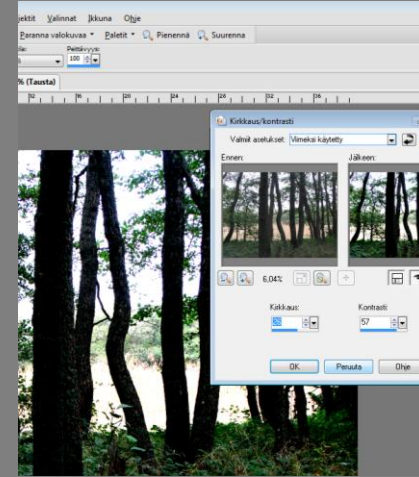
jektit Valinnat Ikkuna Ohje

Paranna valokuvaa ▾ Paletit ▾ Pienennä Suurenna

Peittävyys:
100

% (Tausta)

Kirkkaus/kontrasti

Valmiit asetukset: Viimeksi käytetty

Ennen:

Jälkeen:

6,04%

Kirkkaus:
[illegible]

Kontrasti:
57

OK Peruuta Ohje